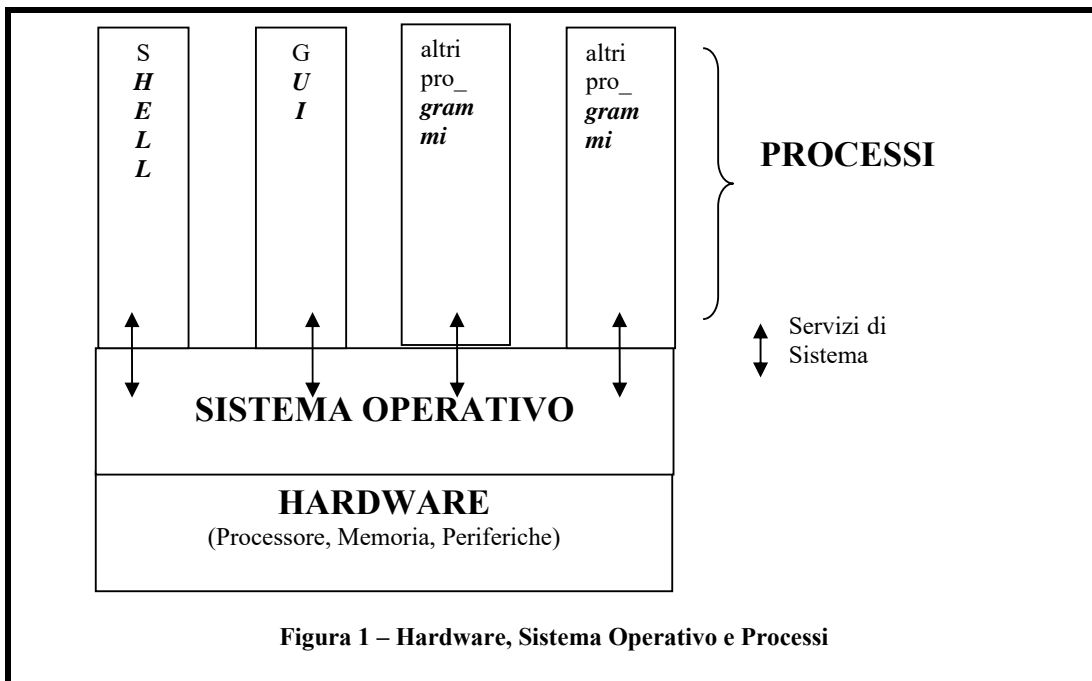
S
*H*
*E*
*L*
*L*

G
*U*
*I*

altri
pro_
***gram***
***mi***

altri
pro_
***gram***
***mi***

**PROCESSI**

Servizi di
Sistema

**SISTEMA OPERATIVO**

**HARDWARE**
(Processore, Memoria, Periferiche)

**Figura 1 – Hardware, Sistema Operativo e Processi**